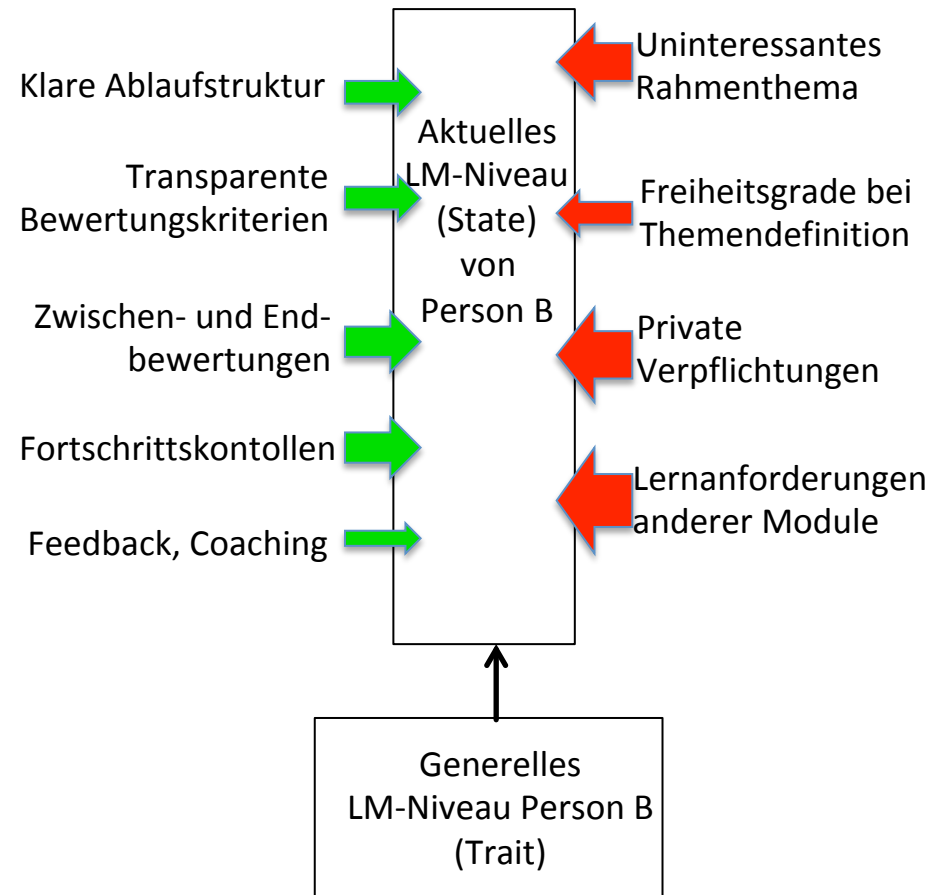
Klare Ablaufstruktur

Transparente Bewertungskriterien

Zwischen- und Endbewertungen

Fortschrittskontollen

Feedback, Coaching

Aktuelles LM-Niveau (State) von Person B

Uninteressantes Rahmenthema

Freiheitsgrade bei Themendefinition

Private Verpflichtungen

Lernanforderungen anderer Module

Generelles LM-Niveau Person B (Trait)